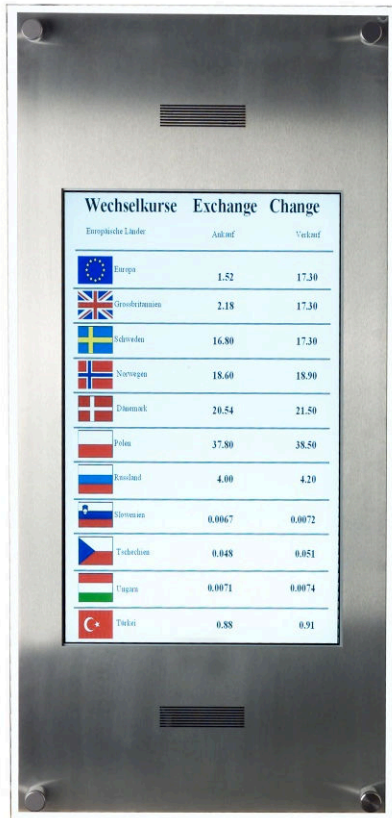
Wechselkurse Exchange Change

| Europäische Länder | Ankauf | Verkauf |
|---|---|---|
| Europa | 1.52 | 17.30 |
| Grossbritannien | 2.18 | 17.30 |
| Schweden | 16.80 | 17.30 |
| Norwegen | 18.60 | 18.90 |
| Dänemark | 20.54 | 21.50 |
| Polen | 37.80 | 38.50 |
| Russland | 4.00 | 4.20 |
| Slowenien | 0.0067 | 0.0072 |
| Tschechien | 0.048 | 0.051 |
| Ungarn | 0.0071 | 0.0074 |
| Türkei | 0.88 | 0.91 |